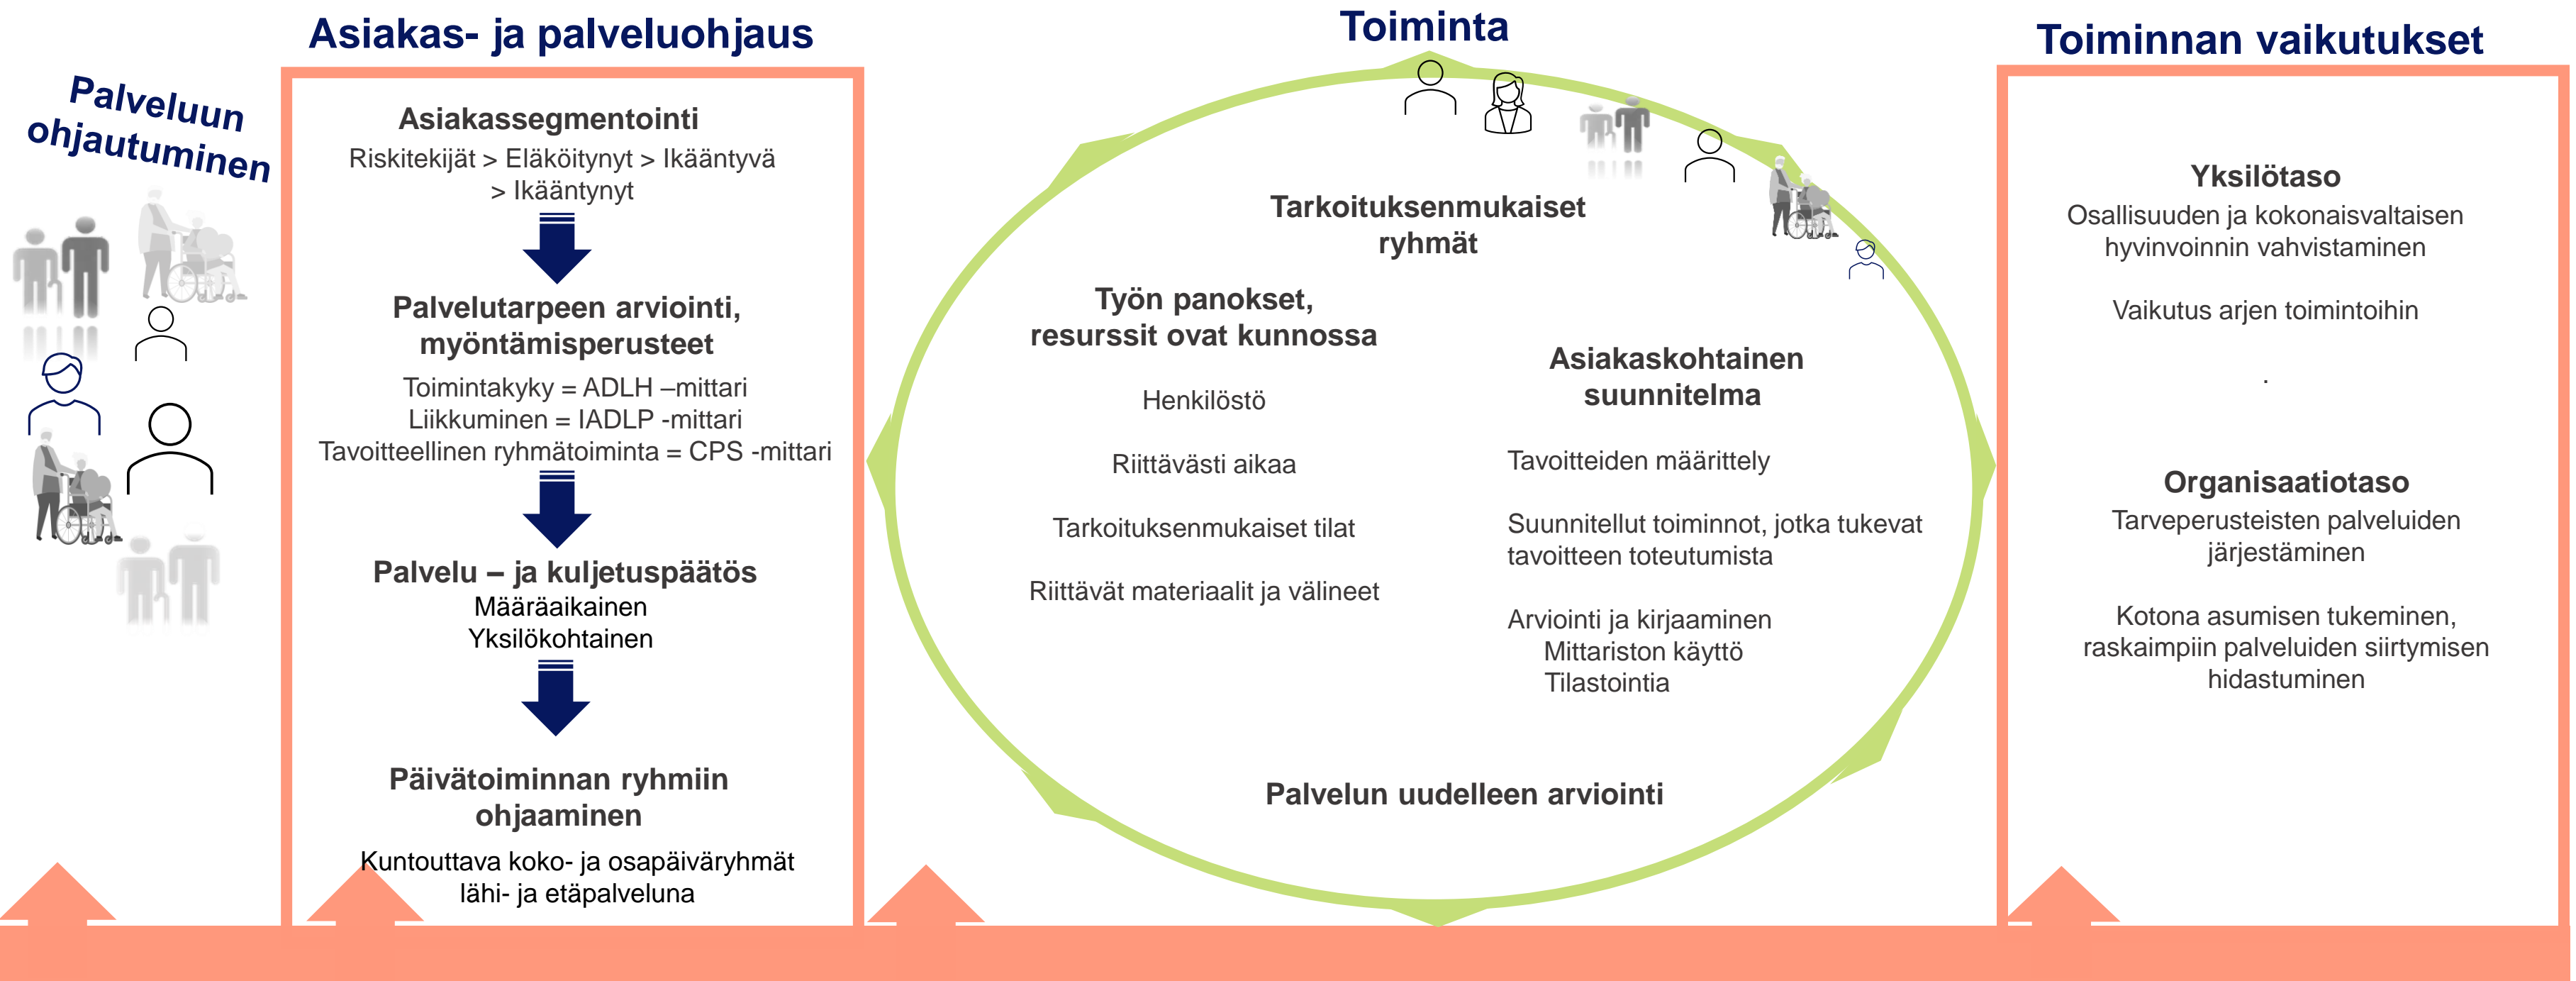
Palveluun ohjautuminen

Asiakas- ja palveluohjaus

Asiakassegmentointi
Riskitekijät > Eläköityneet > Ikääntyvä > Ikääntyneet

Palvelutarpeen arviointi, myöntämisperusteet
Toimintakyky = ADLH –mittari
Liikkuminen = IADLP -mittari
Tavoitteellinen ryhmätoiminta = CPS -mittari

Palvelu – ja kuljetuspäätös
Määräaikainen
Yksilökohtainen

Päivätoiminnan ryhmiin ohjaaminen
Kuntouttava koko- ja osapäiväryhmät lähi- ja etäpalveluna

Toiminta

Tarkoituksenmukaiset ryhmät

Työn panokset, resurssit ovat kunnossa

Henkilöstö

Riittävästi aikaa

Tarkoituksenmukaiset tilat

Riittävät materiaalit ja välineet

Asiakaskohtainen suunnitelma

Tavoitteiden määrittely

Suunnitellut toiminnot, jotka tukevat tavoitteen toteutumista

Arviointi ja kirjaaminen
Mittariston käyttö
Tilastointia

Palvelun uudelleen arviointi

Toiminnan vaikutukset

Yksilötaso
Osallisuuden ja kokonaisvaltaisen hyvinvoinnin vahvistaminen

Vaikutus arjen toimintoihin

.

Organisaatiotaso
Tarveperusteisten palveluiden järjestäminen

Kotona asumisen tukeminen, raskaimpiin palveluiden siirtymisen hidastuminen